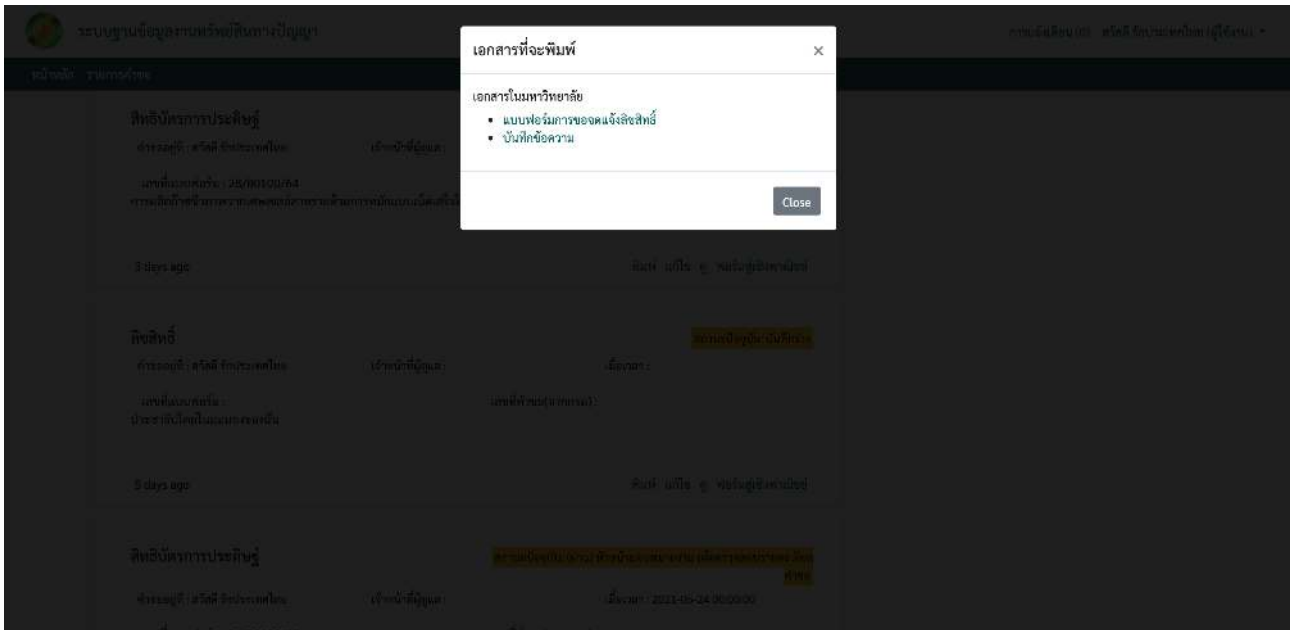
ระบบฐานข้อมูลงานทรัพย์สินทางปัญญา

หน้าหลัก รายการคำขอ

เอกสารที่จะพิมพ์

×

เอกสารในมหาวิทยาลัย

- แบบฟอร์มการขอจดแจ้งลิขสิทธิ์
- บันทึกข้อความ

Close

สิทธิบัตรการประดิษฐ์

3 days ago

ลิขสิทธิ์

5 days ago

สิทธิบัตรการประดิษฐ์

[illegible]